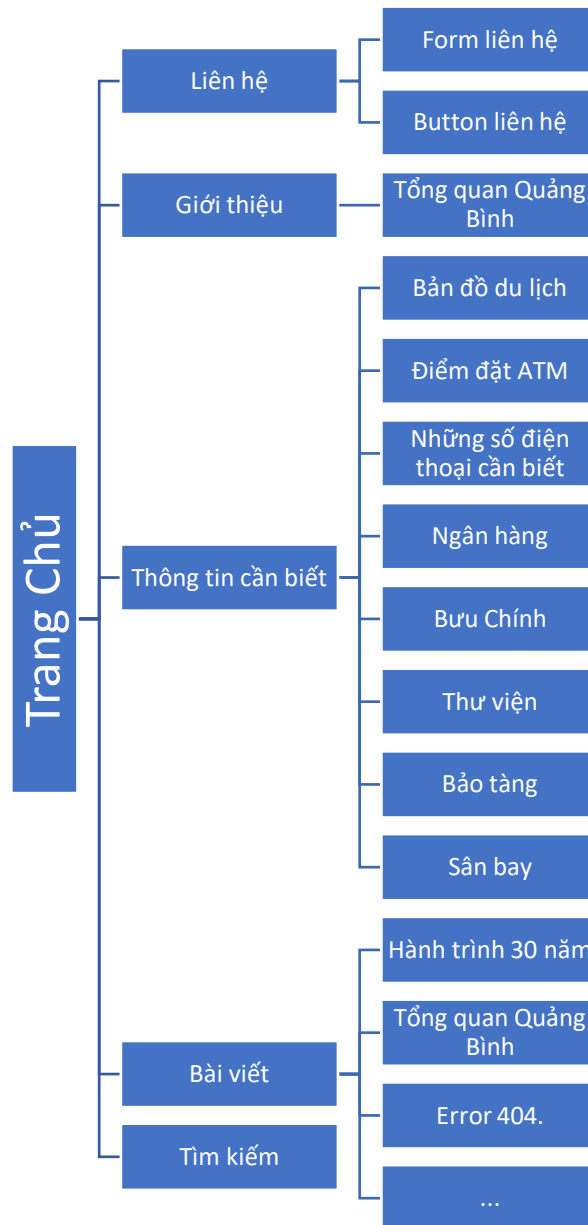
Trang Chủ

Liên hệ

Form liên hệ

Button liên hệ

Giới thiệu

Tổng quan Quảng Bình

Thông tin cần biết

Bản đồ du lịch

Điểm đặt ATM

Những số điện thoại cần biết

Ngân hàng

Bưu Chính

Thư viện

Bảo tàng

Sân bay

Bài viết

Hành trình 30 năm

Tổng quan Quảng Bình

Error 404.

...

Tìm kiếm